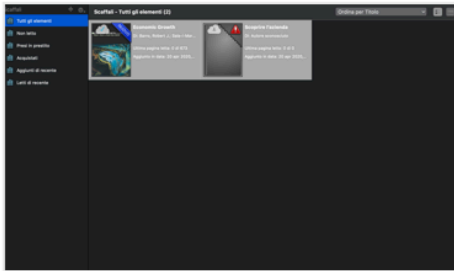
Scaffali

Tutti gli elementi
Non letto
Presi in prestito
Acquistati
Aggiunti di recente
Letti di recente

Scaffali - Tutti gli elementi (2)

Ordina per Titolo

Economic Growth
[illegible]
Ultima pagina letta: 0 di 0 %
Aggiunto in data: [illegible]

Scoprire l'azienda
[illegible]
Ultima pagina letta: 0 di 0 %
Aggiunto in data: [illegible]